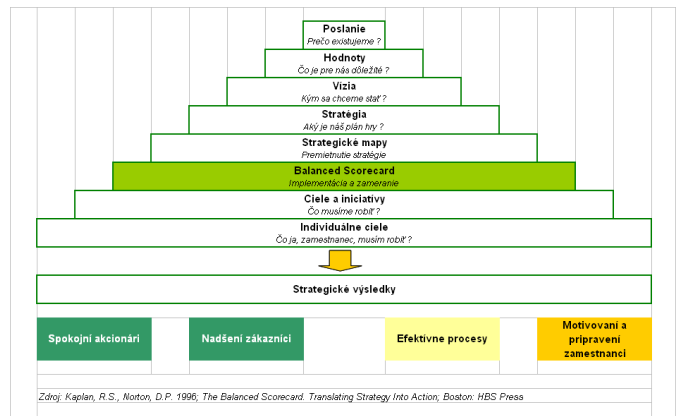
Poslanie
Prečo existujeme ?

Hodnoty
Čo je pre nás dôležité ?

Vízia
Kým sa chceme stať ?

Stratégia
Aký je náš plán hry ?

Strategické mapy
Premietnutie stratégie

Balanced Scorecard
Implementácia a zameranie

Ciele a iniciatívy
Čo musíme robiť ?

Individuálne ciele
Čo ja, zamestnanec, musím robiť ?

Strategické výsledky

Spokojní akcionári

Nadšení zákazníci

Efektívne procesy

Motivovaní a pripravení zamestnanci

Zdroj: Kaplan, R.S., Norton, D.P. 1996; The Balanced Scorecard. Translating Strategy Into Action; Boston: HBS Presa